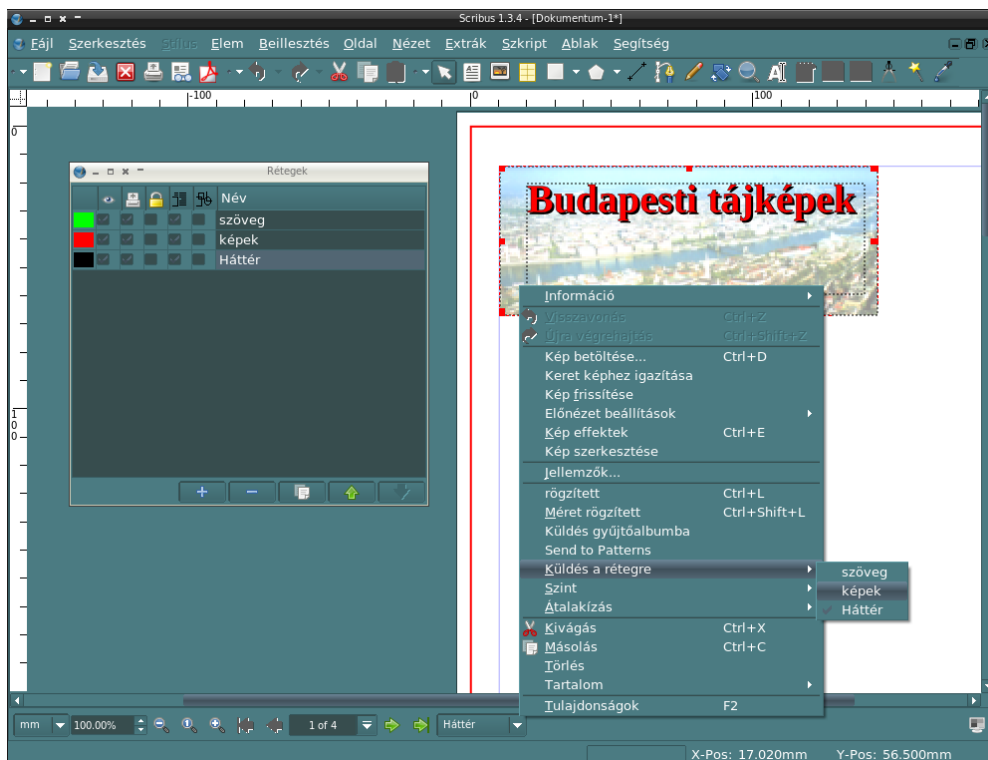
Scribus 1.3.4 - [Dokumentum-1*]

Fájl Szerkesztés Stílus Elem Beillesztés Oldal Nézet Extrák Szkript Ablak Segítség

-100 0 100

Rétegek

| | | | | | | Név |
|---|---|---|---|---|---|---|
| | | | | | | szöveg |
| | | | | | | képek |
| | | | | | | Háttér |

+ −

Budapesti tájképek

Információ
Visszavonás Ctrl+Z
Újra végrehajtás Ctrl+Shift+Z
Kép betöltése... Ctrl+D
Keret képhez igazítása
Kép frissítése
Előnézet beállítások
Kép effektek Ctrl+E
Kép szerkesztése
Jellemzők...
rögzített Ctrl+L
Méret rögzített Ctrl+Shift+L
Küldés gyűjtőalbumba
Send to Patterns
Küldés a rétegre
Szint
Átalakízás
Kivágás Ctrl+X
Másolás Ctrl+C
Törlés
Tartalom
Tulajdonságok F2

szöveg
képek
Háttér

mm 100.00% 1 of 4 Háttér

X-Pos: 17.020mm Y-Pos: 56.500mm